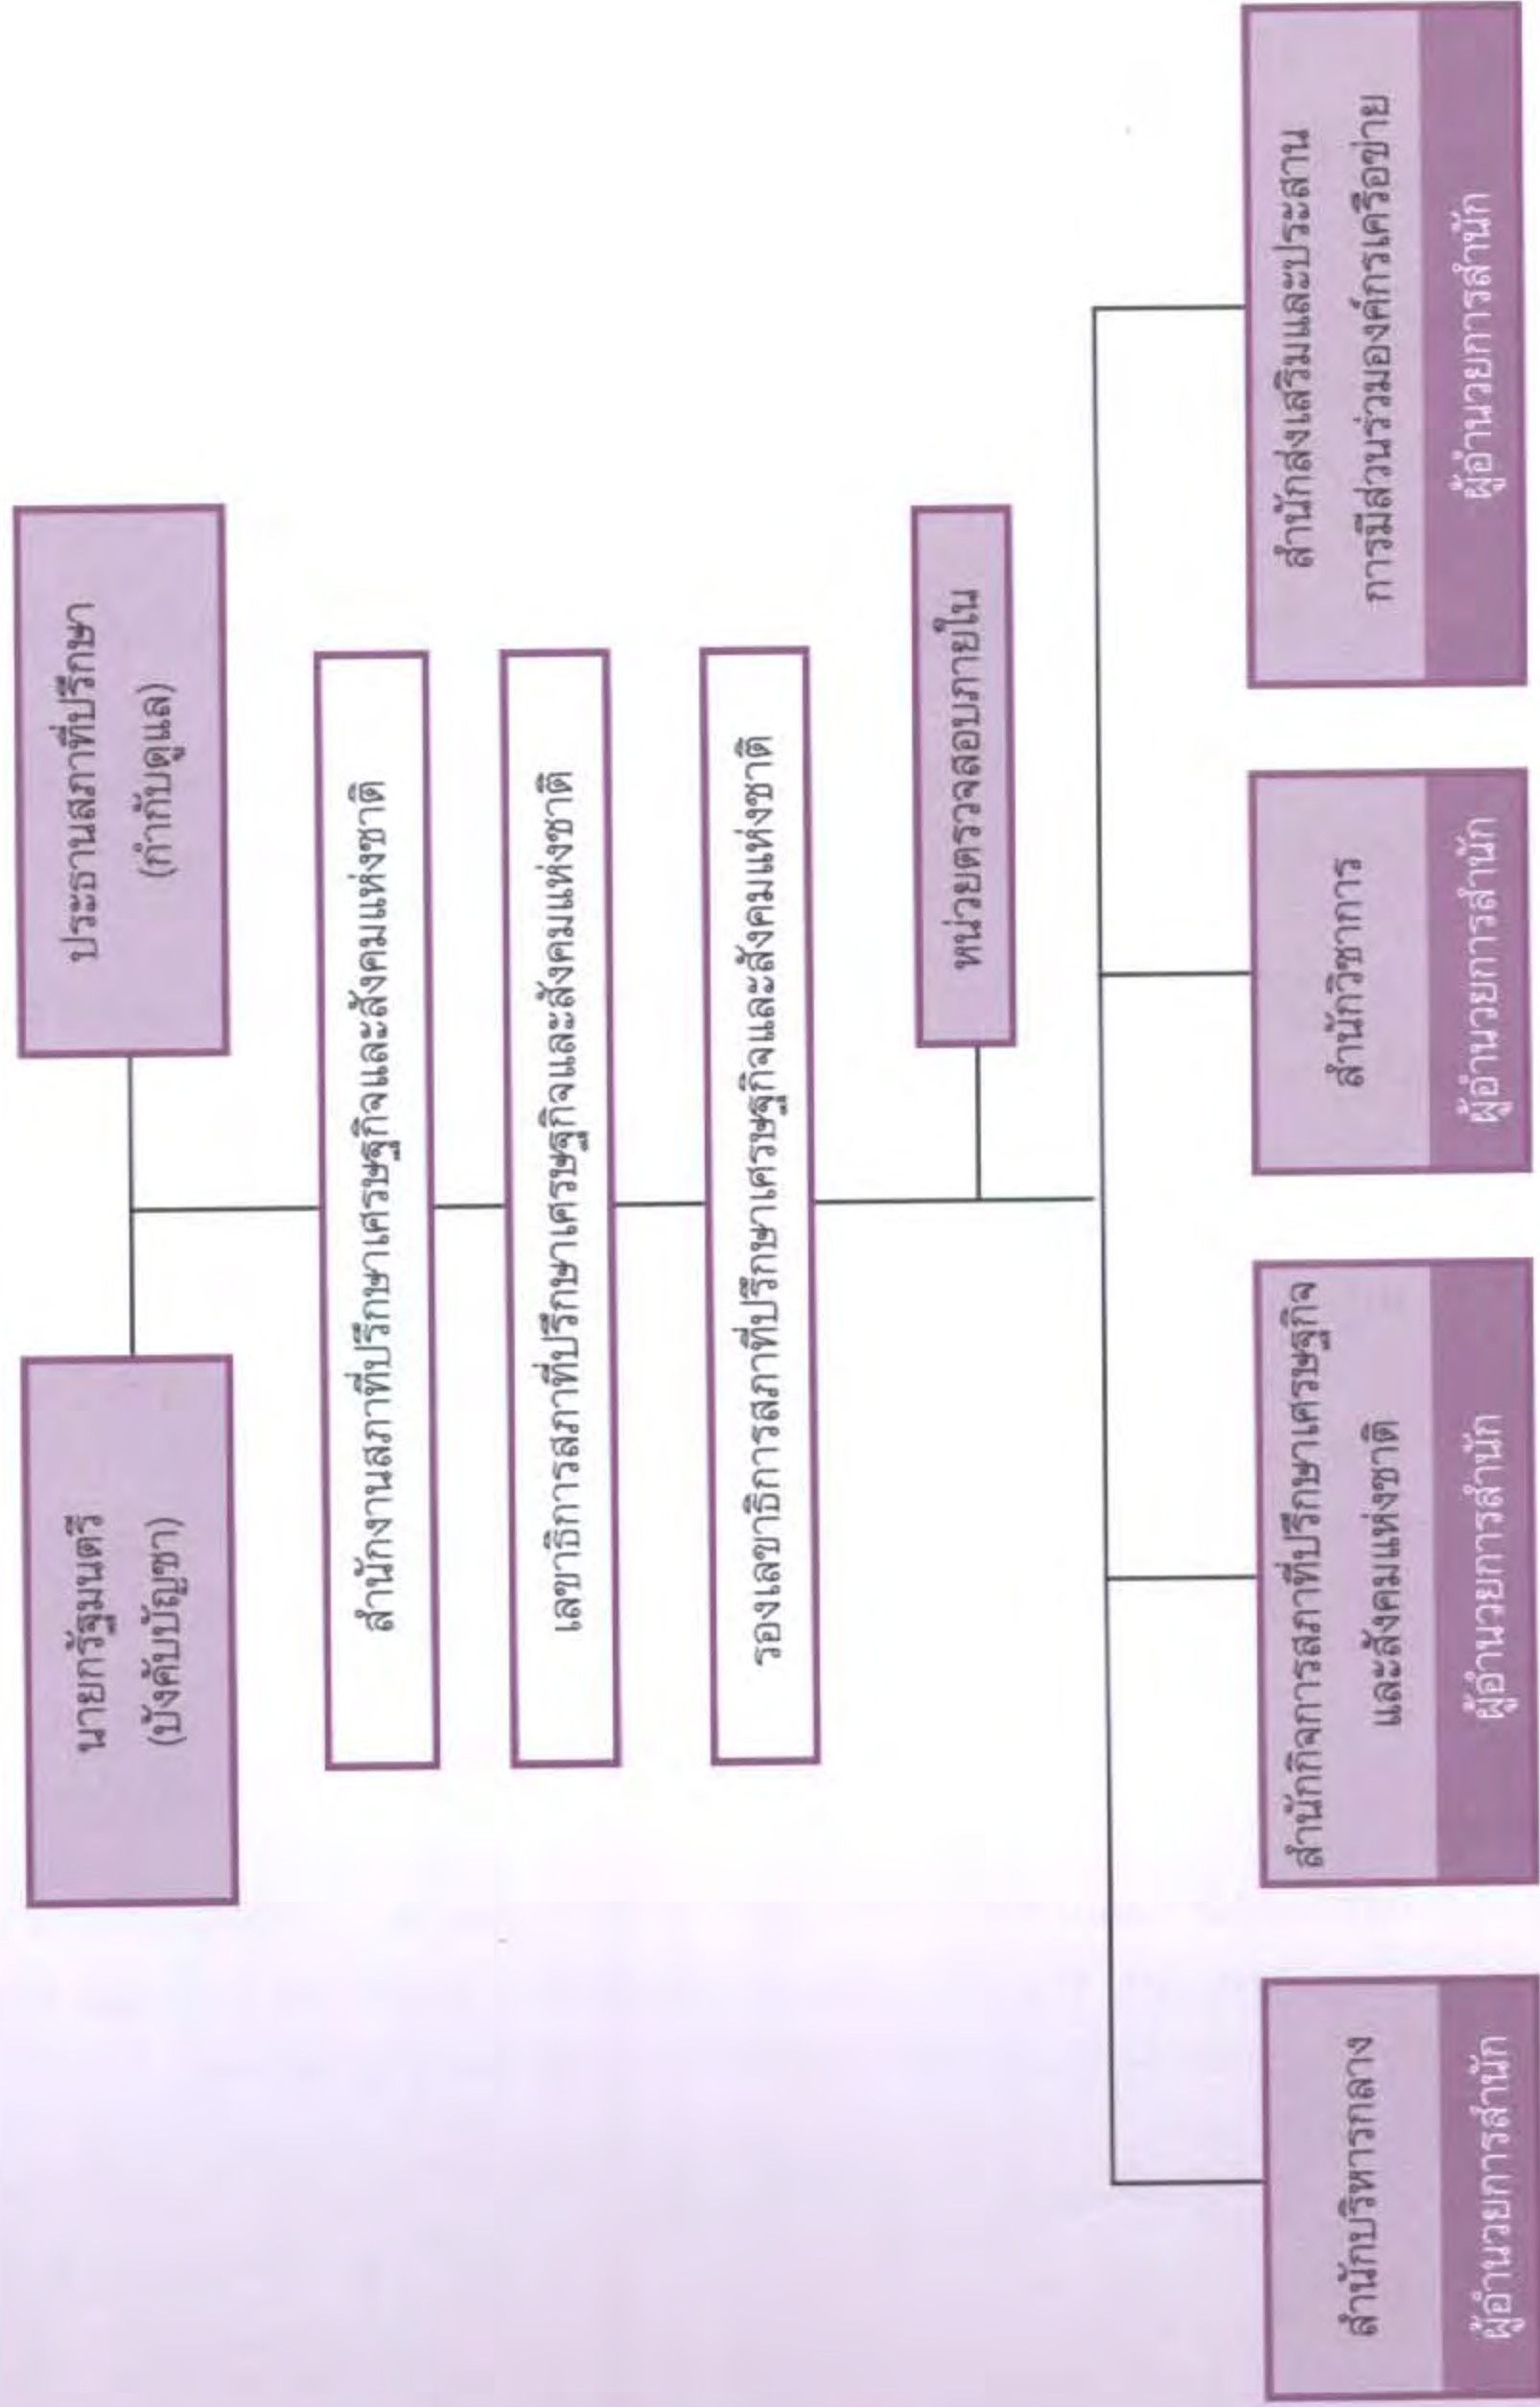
นายกรัฐมนตรี
(บังคับบัญชา)

ประธานสภาที่ปรึกษา
(กำกับดูแล)

สำนักงานสภาที่ปรึกษาเศรษฐกิจและสังคมแห่งชาติ

เลขาธิการสภาที่ปรึกษาเศรษฐกิจและสังคมแห่งชาติ

รองเลขาธิการสภาที่ปรึกษาเศรษฐกิจและสังคมแห่งชาติ

หน่วยตรวจสอบภายใน

สำนักบริหารกลาง
ผู้อำนวยการสำนัก

สำนักกิจการสภาที่ปรึกษาเศรษฐกิจและสังคมแห่งชาติ
ผู้อำนวยการสำนัก

สำนักวิชาการ
ผู้อำนวยการสำนัก

สำนักส่งเสริมและประสานการมีส่วนร่วมองค์กรเครือข่าย
ผู้อำนวยการสำนัก